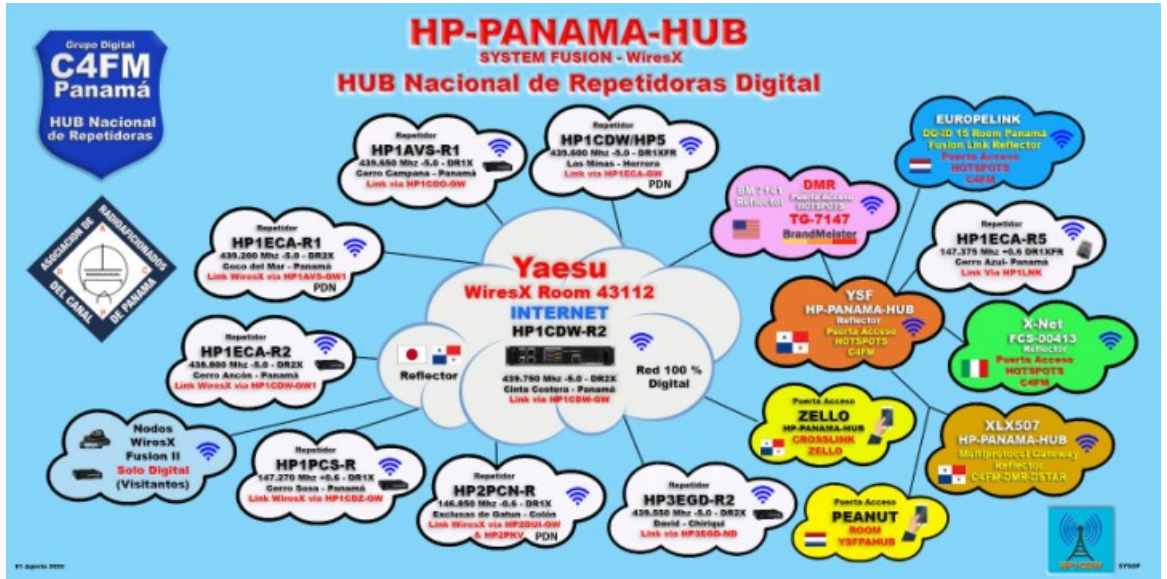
HP-PANAMA-HUB
SYSTEM FUSION - WiresX
HUB Nacional de Repetidoras Digital

Grupo Digital
C4FM
Panamá
HUB Nacional de Repetidoras

ASOCIACION DE RADIOAFICIONADOS DEL CANAL DE PANAMA

Repetidor
HP1AVS-R1
435.650 Mhz -5.0 - DR1X
Cerro Campana - Panamá
Link via HP1CDO-GW

Repetidor
HP1CDW/HP5
439.500 Mhz -5.0 - DR1XFR
Las Minas - Herrera
Link via HP1ECA-GW
PDN

BM7141 Reflector
DMR
Puerta Acceso
HOTSPOTS
TG-7147
BrandMeister

EUROPELINK
DG-ID 15 Room Panamá
Fusion Link Reflector
Puerta Acceso
HOTSPOTS
C4FM

Repetidor
HP1ECA-R1
439.200 Mhz -5.0 - DR2X
Coco del Mar - Panamá
Link WiresX via HP1AVS-GW1
PDN

Repetidor
HP1ECA-R5
147.375 Mhz +0.6 DR1XFR
Cerro Azul- Panamá
Link Via HP1LNK

Yaesu
WiresX Room 43112
INTERNET
HP1CDW-R2
439.750 Mhz -5.0 - DR2X
Cinta Costera - Panamá
Link via HP1CDW-GW
Red 100 % Digital
Reflector

YSF
HP-PANAMA-HUB
Reflector
Puerta Acceso
HOTSPOTS
C4FM

X-Net
FCS-00413
Reflector
Puerta Acceso
HOTSPOTS
C4FM

Repetidor
HP1ECA-R2
438.800 Mhz -5.0 - DR2X
Cerro Ancón - Panamá
Link WiresX via HP1CDW-GW1

Nodos
WiresX
Fusion II
Solo Digital
(Visitantes)

Repetidor
HP1PCS-R
147.270 Mhz +0.6 - DR1X
Cerro Sosa - Panamá
Link WiresX via HP1CDZ-GW

Repetidor
HP2PCN-R
146.850 Mhz -0.6 - DR1X
Exclusas de Gatun - Colón
Link WiresX via HP2DUI-GW & HP2PKV
PDN

Repetidor
HP3EGD-R2
439.550 Mhz -5.0 - DR2X
David - Chiriquí
Link via HP3EGD-ND

Puerta Acceso
ZELLO
HP-PANAMA-HUB
CROSSLINK
ZELLO

XLX507
HP-PANAMA-HUB
Multiprotocol Gateway
Reflector
C4FM-DMR-DSTAR

Puerta Acceso
PEANUT
ROOM
YSFPAHUB

HP1CDW

01 Agosto 2020

SYSOP